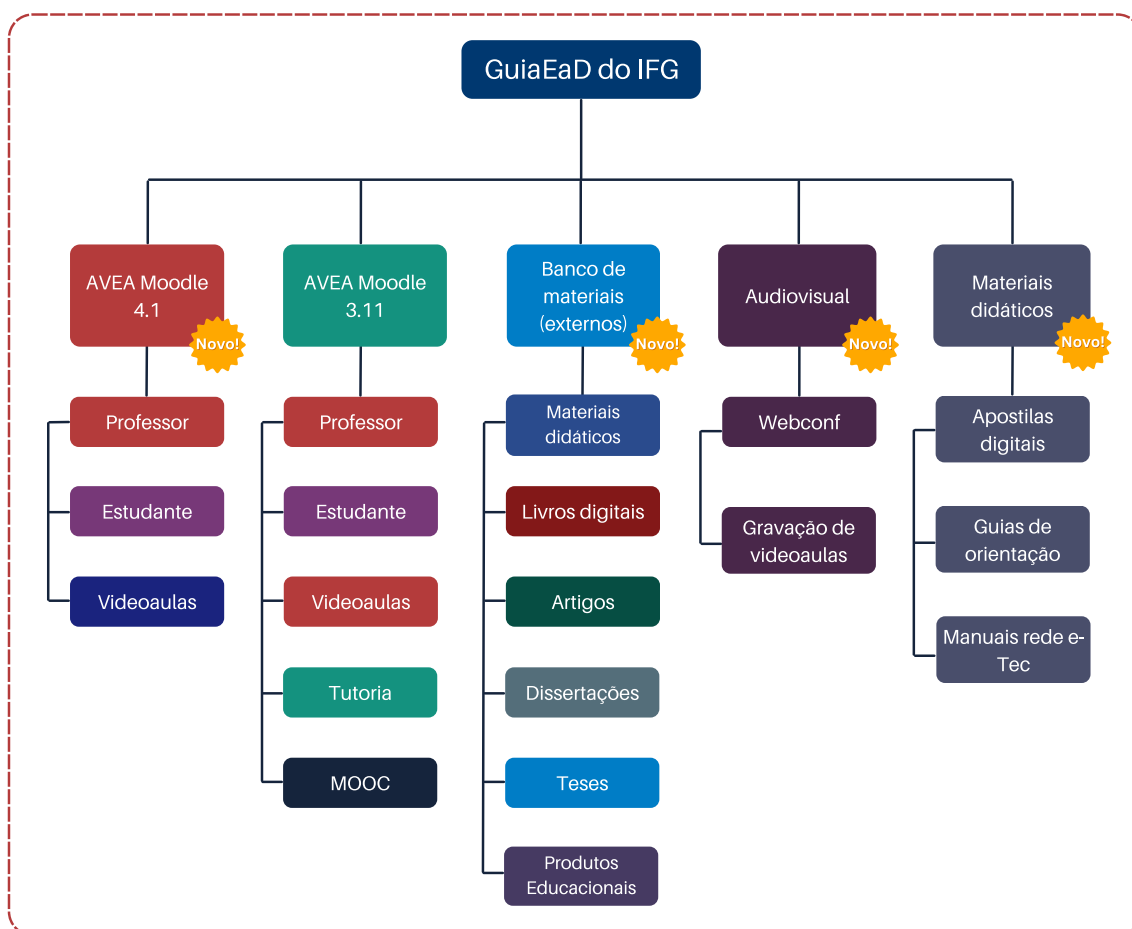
GuiaEaD do IFG

AVEA Moodle 4.1
Novo!
Professor
Estudante
Videoaulas

AVEA Moodle 3.11
Professor
Estudante
Videoaulas
Tutoria
MOOC

Banco de materiais (externos)
Novo!
Materiais didáticos
Livros digitais
Artigos
Dissertações
Teses
Produtos Educacionais

Audiovisual
Novo!
Webconf
Gravação de videoaulas

Materiais didáticos
Novo!
Apostilas digitais
Guias de orientação
Manuais rede e-Tec